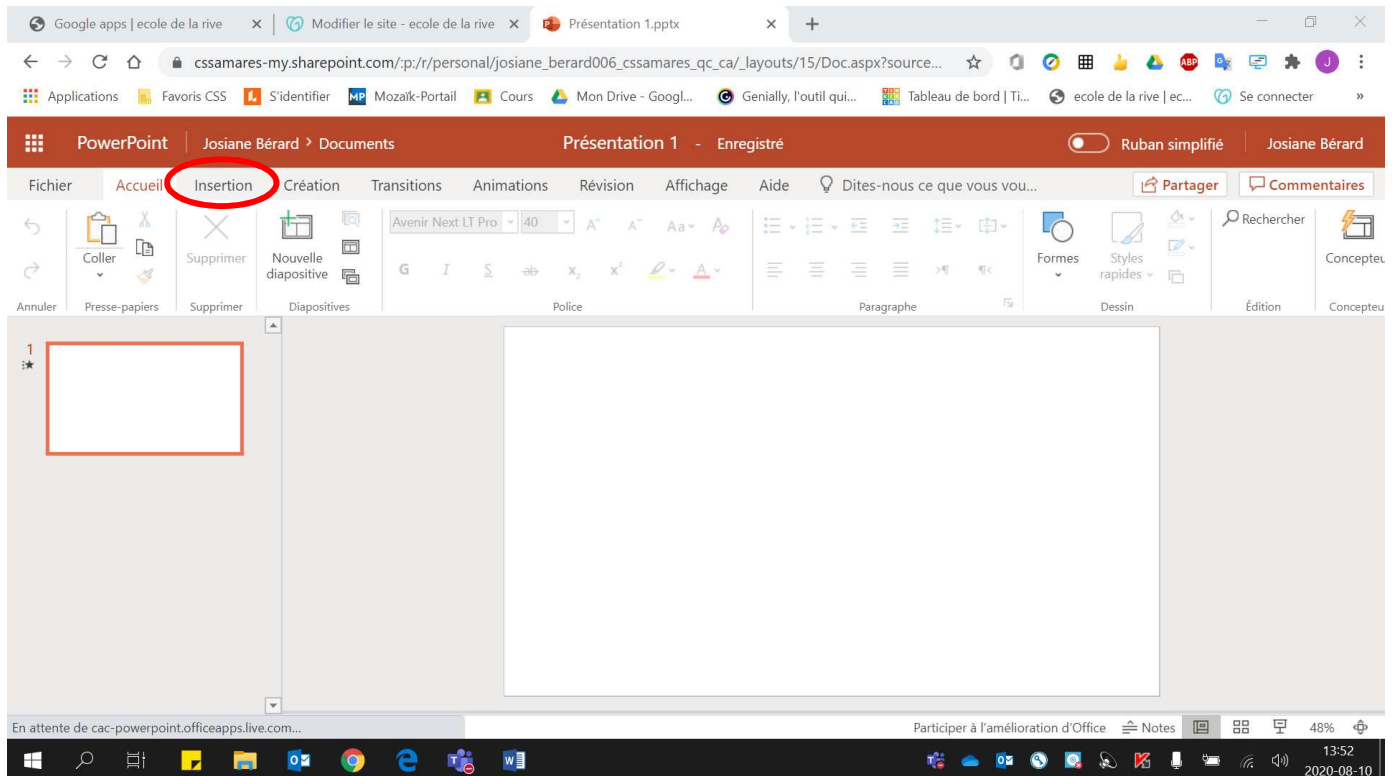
Google apps | ecole de la rive × Modifier le site - ecole de la rive × Présentation 1.pptx × +

cssamares-my.sharepoint.com/:p:/r/personal/josiane_berard006_cssamares_qc_ca/_layouts/15/Doc.aspx?source...

Applications Favoris CSS S'identifier Mozaïk-Portail Cours Mon Drive - Googl... Genially, l'outil qui... Tableau de bord | Ti... ecole de la rive | ec... Se connecter »

PowerPoint Josiane Bérard > Documents Présentation 1 - Enregistré Ruban simplifié Josiane Bérard

Fichier Accueil Insertion Création Transitions Animations Révision Affichage Aide Dites-nous ce que vous vou... Partager Commentaires

Coller Supprimer Nouvelle diapositive Avenir Next LT Pro 40 Formes Styles rapides Rechercher Concepteu

Annuler Presse-papiers Supprimer Diapositives Police Paragraphe Dessin Édition Concepteu

1

En attente de cac-powerpoint.officeapps.live.com...

Participer à l'amélioration d'Office Notes 48%

13:52 2020-08-10